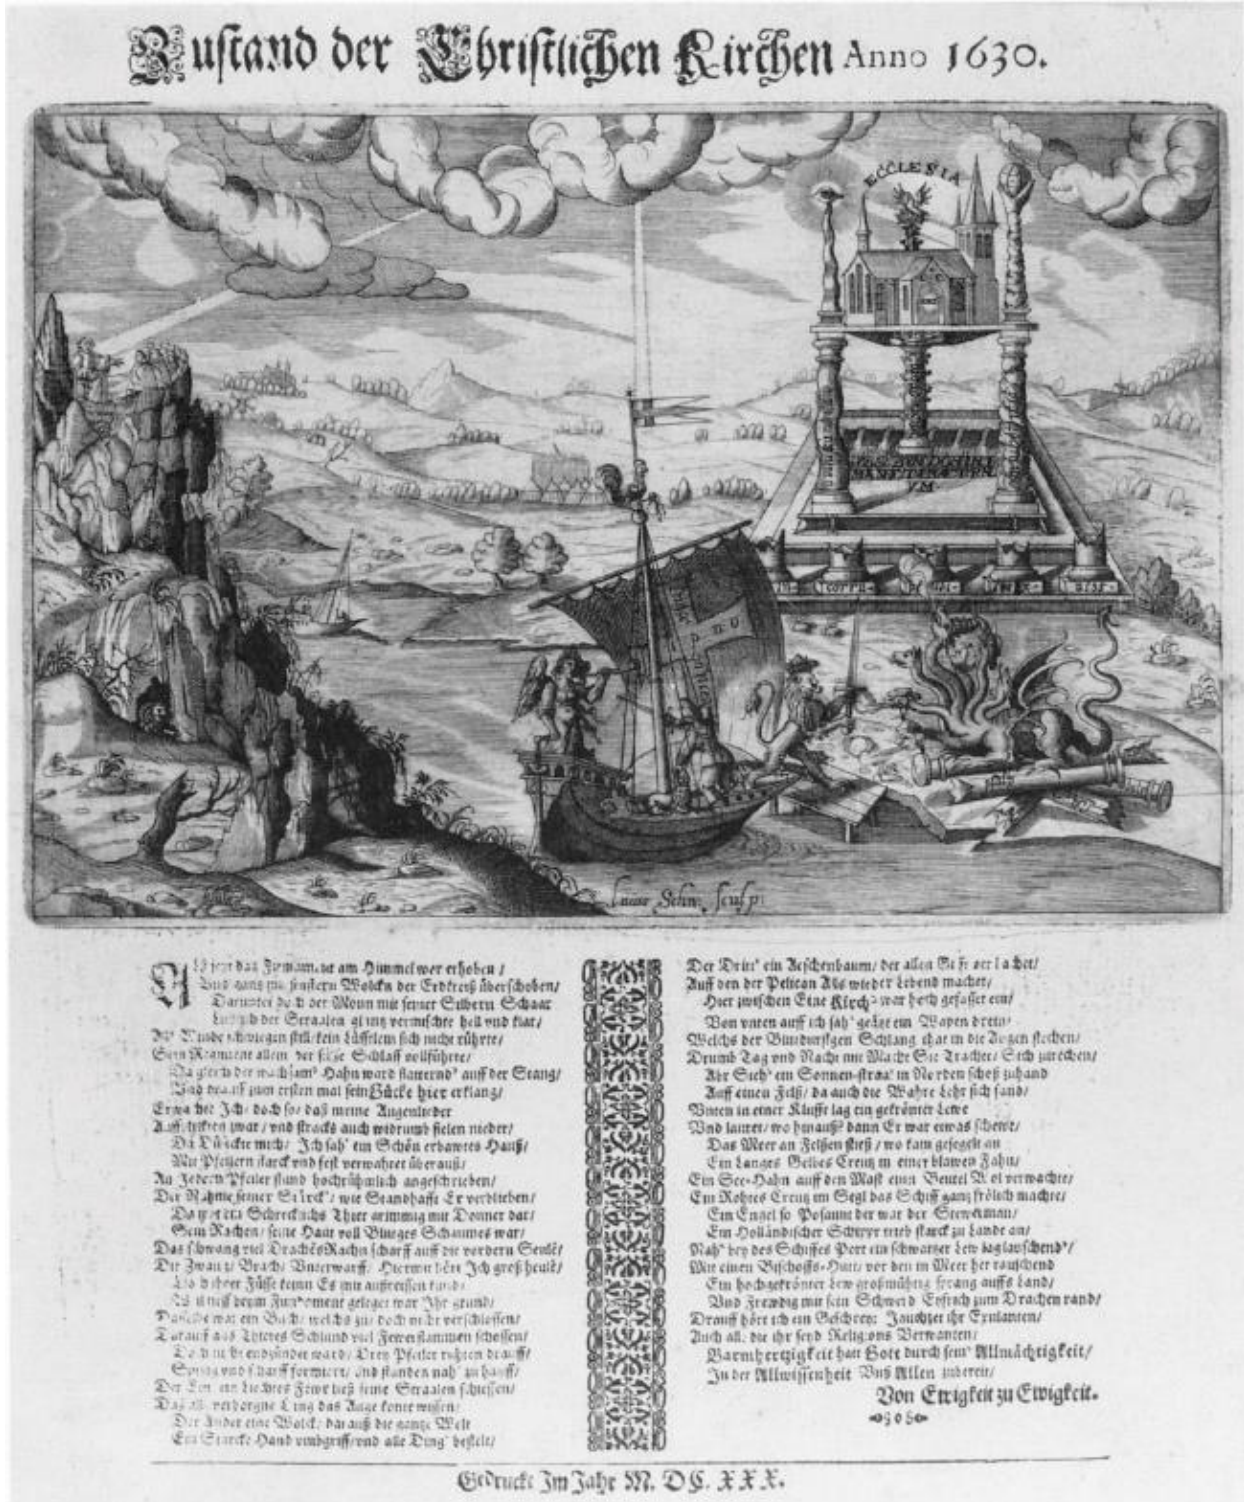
Zustand der Christlichen Kirchen Anno 1630.

ECCLESIA

Isaac Schw. sculp.

Als jetzt das Firmament am Himmel wer erhoben/
Und gantz mit finstern Wolcken der Erdkreiß überschoben/
Darunter doch der Mond mit seiner Silbern Schaar
Zugleich der Stralen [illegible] vermischte hell und klar/
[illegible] schwiegen still/kein Lüfftlein sich nicht rührte/
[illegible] allein der süsse Schlaff vollführete/
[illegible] der wachsam' Hahn ward flatternd' auff der Stang/
Und drauff zum ersten mal sein Stücke hier erklang/
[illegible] ich/ doch so/ daß meine Augenlieder
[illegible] / und stracks auch widrumb fielen nieder/
Da dünckte mich/ Ich sah' ein Schön erbawtes Hauß/
Mit Pfeilern starck und fest verwahret überauß/
An jedem Pfeiler stund hochrühmlich angeschrieben/
Der Nahme seiner Stärck/ wie Standhaffte Er verblieben/
Da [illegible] Schreckliches Thier grimmig mit Donner dar/
Sein Rachen/ seine Haut voll Blutiges Schaumes war/
Das schwang viel Drachen Rachen scharff auff die vordern Seule/
Die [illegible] Brach/ Unterwarff/ Hiermit hört Ich groß heule/
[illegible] Füsse kenn Es mit außreissen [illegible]
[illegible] Fundament geleget war Ihr grund/
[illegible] ein Buch/ welchs zu/ doch nicht verschlossen/
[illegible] Schlund viel Fewerflammen schossen/
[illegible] ward/ Drey Pfeiler rüsten drauff/
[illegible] und stunden nah' zu hauff/
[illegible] Fewr ließ seine Stralen schiessen/
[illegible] Ding das Auge konte wissen/
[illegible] eine Wolck/ daraus die gantze Welt
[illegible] Hand umbgriffend alle Ding' bestelt/

Der Dritt' ein Aeschenbaum/ der allen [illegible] hat/
Auff den der Pelican Als wieder lebend machet/
Hier zwischen Eine Kirch' war fest gefasset ein/
Von unten auff ich sah' gesetzt ein Wapen drein/
Welchs der Blutdurstigen Schlang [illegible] die Augen stechen/
Drumb Tag und Nacht nur Wacht Sie Trachte/ Sich zu rechen/
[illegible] Sonnen-strahl im Norden schoß zuhand
Auff einen Felß/ da auch die Wahre Lehr sich fand/
Unten in einer Klufft lag ein gekrönter Lewe
Und lauret/ wo hinauß dann Er war etwas schewe/
Das Meer an Felsen stieß/ wo kam gesegelt an
Ein Langes Gelbes Creutz in einer blawen Fahn/
Ein See-Hahn auff dem Mast einen Beutel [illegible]
Ein Rohtes Creutz im Segl das Schiff gantz frölich machte/
Ein Engel so Posaunt der war der Steuerman/
Ein Holländischer Schiffer trieb starck zu Lande an/
Nah' bey des Schiffes Port ein schwartzer Lew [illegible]
Mit einen Bischoffs-Hut/ vor den im Meer her rauschend
Ein hochgekrönter Lew großmühtig sprang auffs Land/
Und Frewdig mit sein Schwerd Erfrech zum Drachen rand/
Drauff hört ich ein Geschrey: Jauchtzet ihr Christianen/
Auch all die ihr seyd Religions Verwanten/
Barmhertzigkeit hat Gott durch sein' Allmächtigkeit/
In der Allwissenheit Uns Allen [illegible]
Von Ewigkeit zu Ewigkeit.

Gedruckt Im Jahr M. DC. XXX.